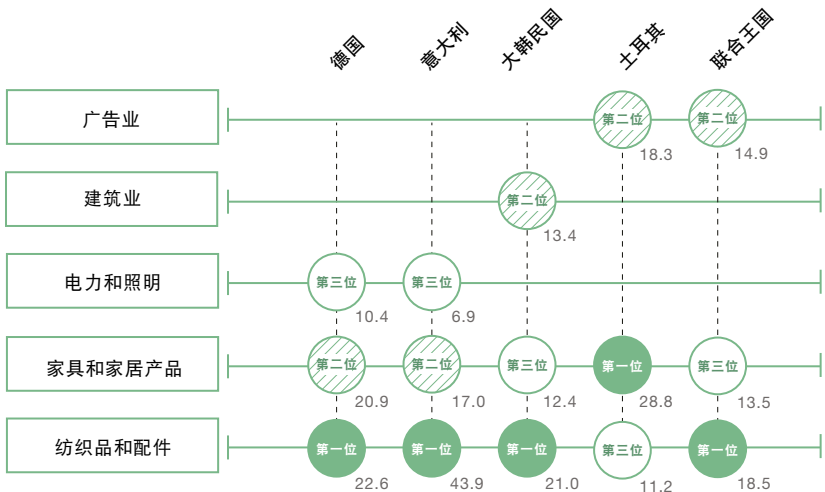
德国 意大利 大韩民国 土耳其 联合王国

广告业
第二位 18.3
第二位 14.9

建筑业
第二位 13.4

电力和照明
第三位 10.4
第三位 6.9

家具和家居产品
第二位 20.9
第二位 17.0
第三位 12.4
第一位 28.8
第三位 13.5

纺织品和配件
第一位 22.6
第一位 43.9
第一位 21.0
第三位 11.2
第一位 18.5